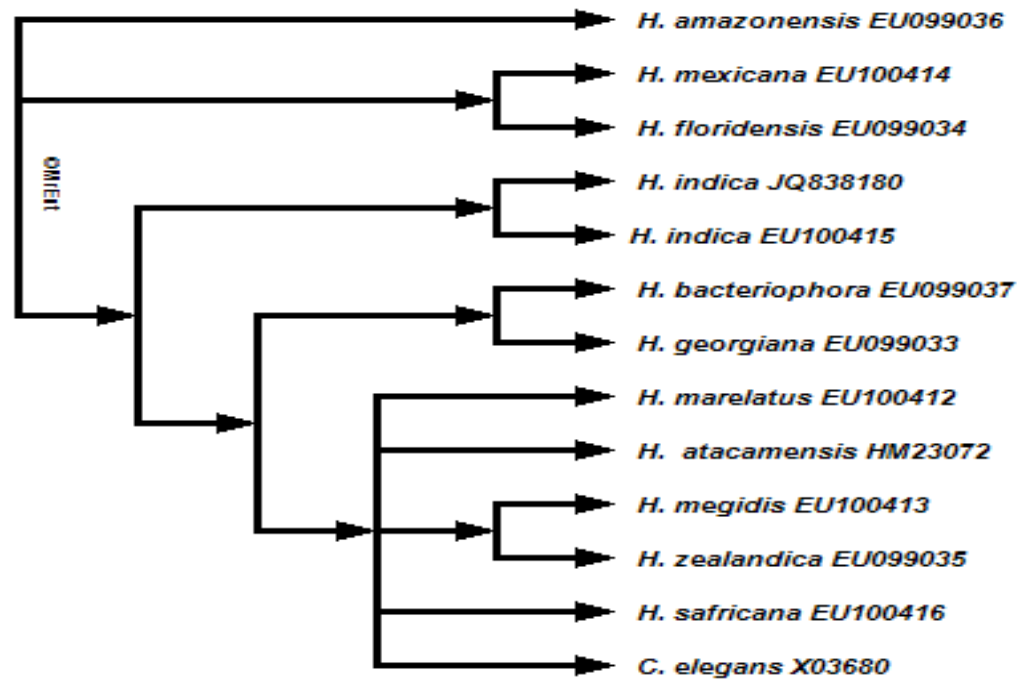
H. amazonensis EU099036

H. mexicana EU100414

H. floridensis EU099034

H. indica JQ838180

H. indica EU100415

H. bacteriophora EU099037

H. georgiana EU099033

H. marelatus EU100412

H. atacamensis HM23072

H. megidis EU100413

H. zealandica EU099035

H. safricana EU100416

C. elegans X03680

©MEt